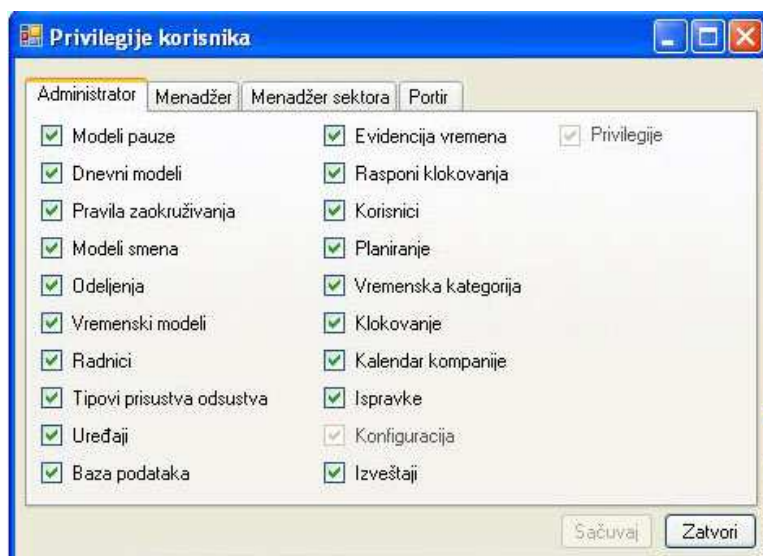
Privilegije korisnika

Administrator | Menadžer | Menadžer sektora | Portir

Modeli pauze
Dnevni modeli
Pravila zaokruživanja
Modeli smena
Odeljenja
Vremenski modeli
Radnici
Tipovi prisustva odsustva
Uređaji
Baza podataka

Evidencija vremena
Rasponi klokovanja
Korisnici
Planiranje
Vremenska kategorija
Klokovanje
Kalendar kompanije
Ispravke
Konfiguracija
Izveštaji

Privilegije

Sačuvaj
Zatvori